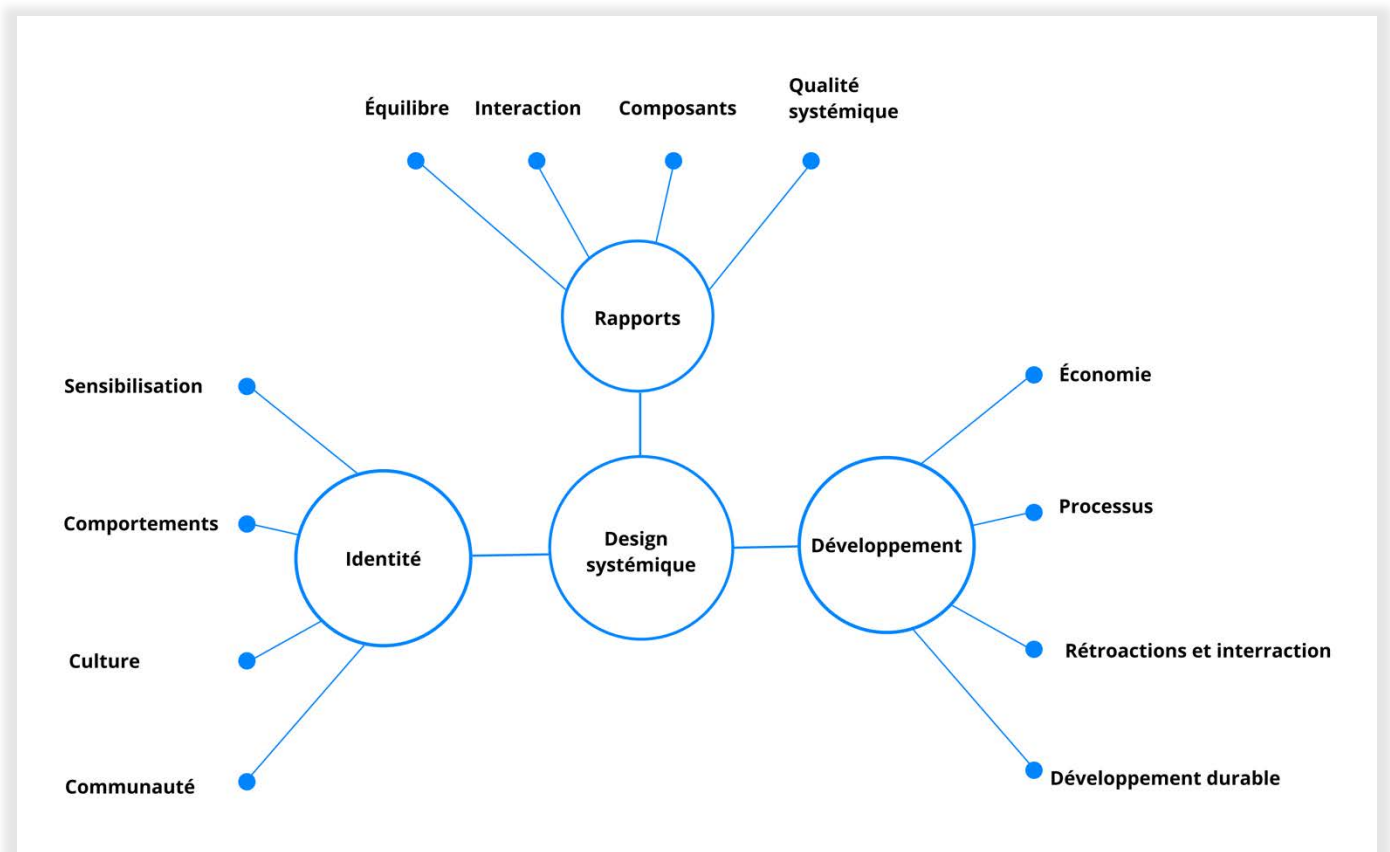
Équilibre

Interaction

Composants

Qualité systémique

Rapports

Sensibilisation

Comportements

Culture

Communauté

Identité

Design systémique

Développement

Économie

Processus

Rétroactions et interraction

Développement durable